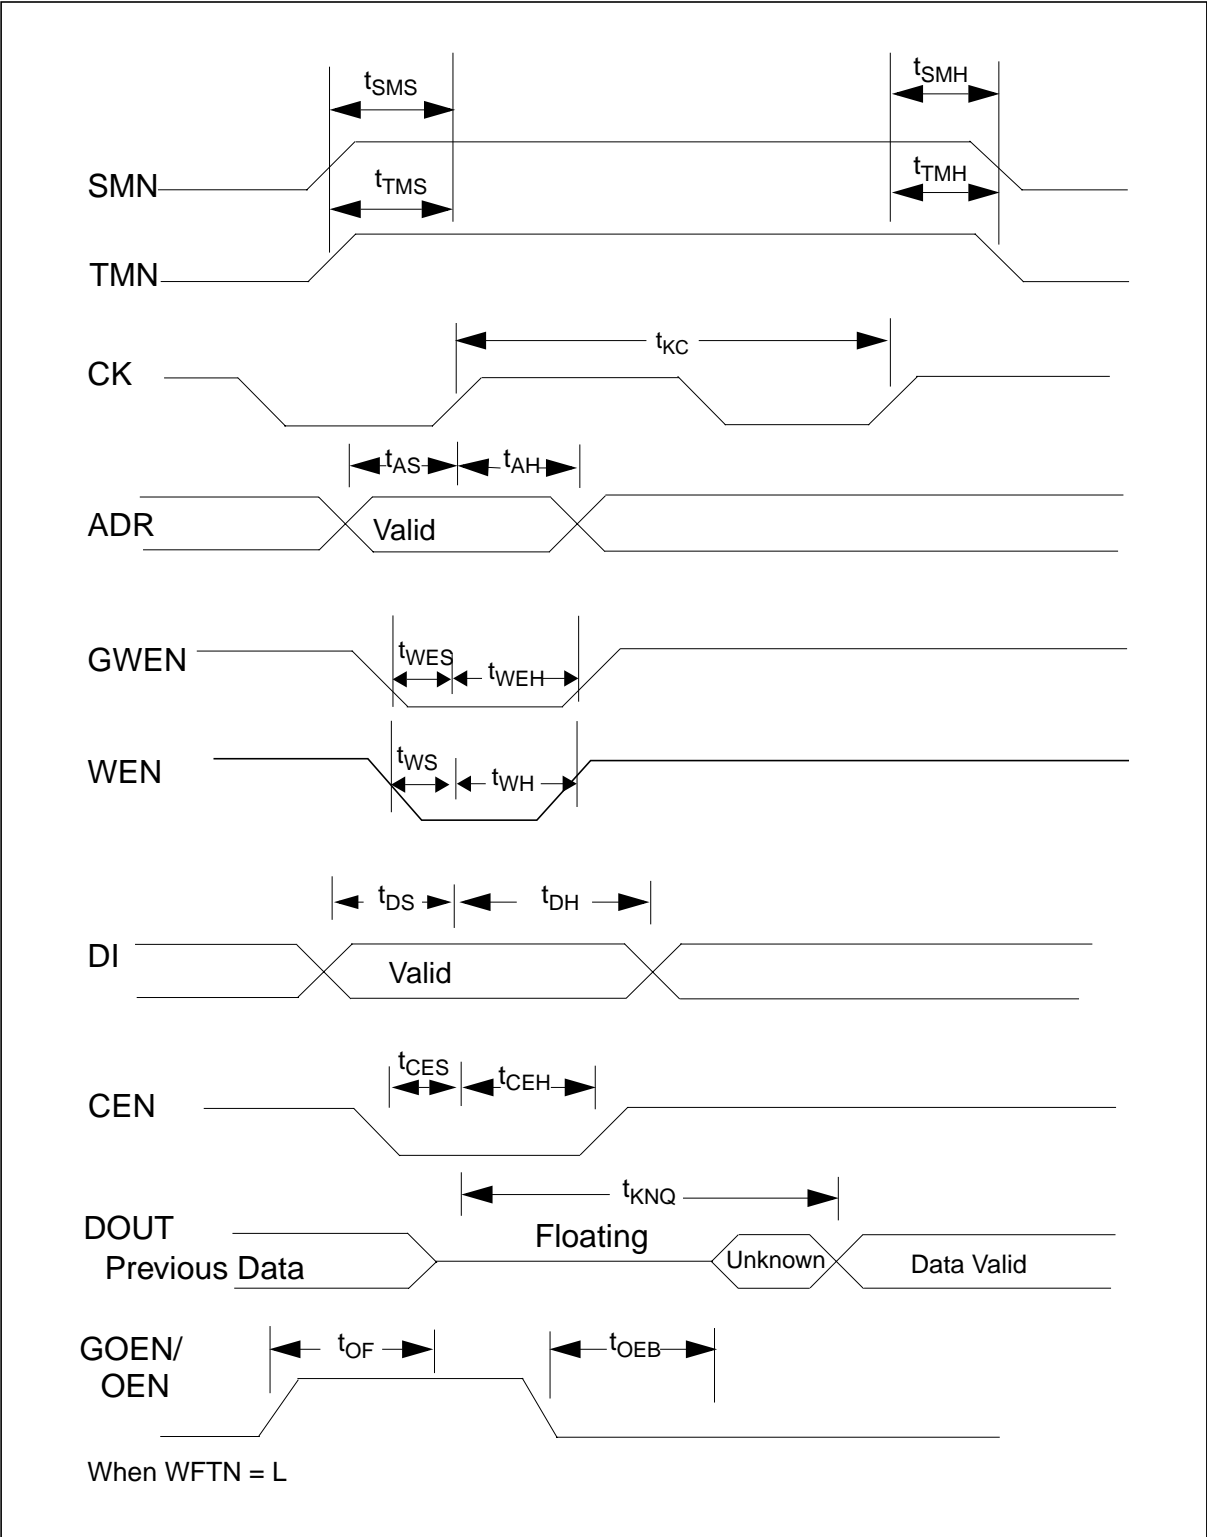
$t_{SMS}$
$t_{SMH}$
SMN
$t_{TMS}$
$t_{TMH}$
TMN
$t_{KC}$
CK
$t_{AS}$
$t_{AH}$
ADR
Valid
GWEN
$t_{WES}$
$t_{WEH}$
WEN
$t_{WS}$
$t_{WH}$
$t_{DS}$
$t_{DH}$
DI
Valid
$t_{CES}$
$t_{CEH}$
CEN
$t_{KNQ}$
DOUT
Previous Data
Floating
Unknown
Data Valid
GOEN/
OEN
$t_{OF}$
$t_{OEB}$
When WFTN = L